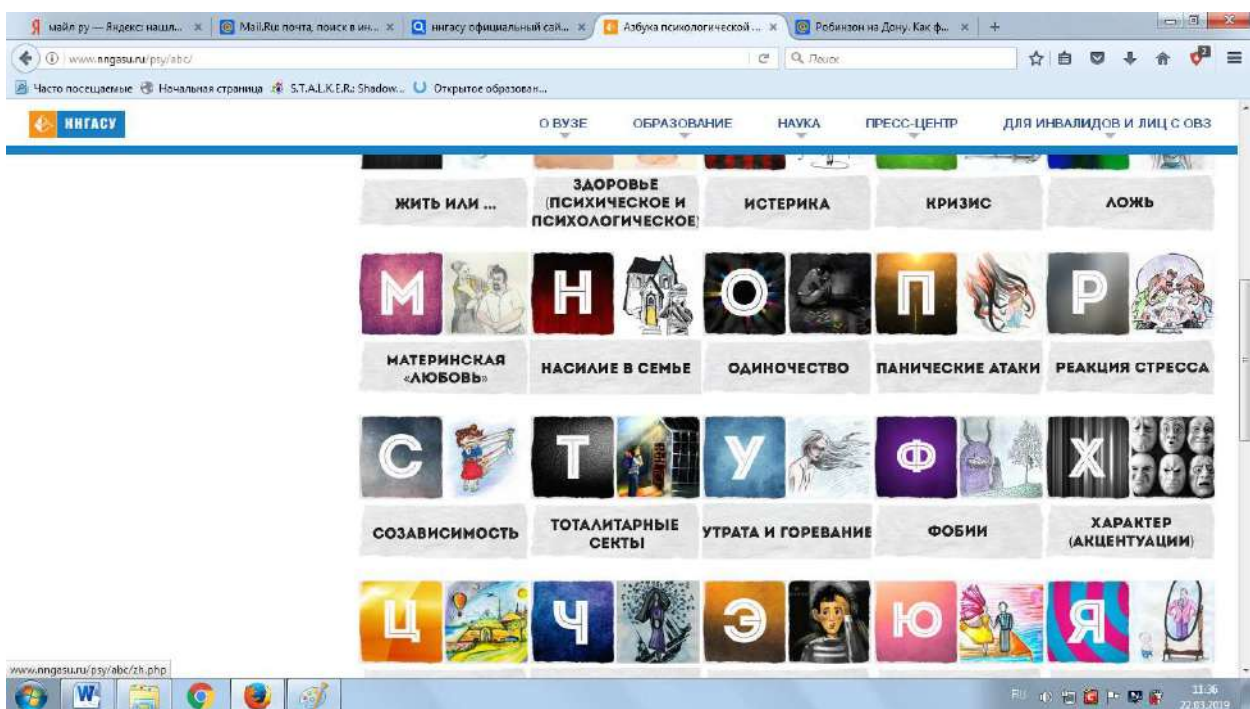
Я майл ру — Яндекс: нашл... × Mail.Ru почта, поиск в ин... × нгасу официальный сай... × Азбука психологической ... × Робинзон на Дону. Как ф... × +

www.nngasu.ru/psy/abc/

Поиск

Часто посещаемые Начальная страница S.T.A.L.K.E.R.: Shadow... Открытое образован...

ННГАСУ

О ВУЗЕ ОБРАЗОВАНИЕ НАУКА ПРЕСС-ЦЕНТР ДЛЯ ИНВАЛИДОВ И ЛИЦ С ОВЗ

ЖИТЬ ИЛИ ...

ЗДОРОВЬЕ (ПСИХИЧЕСКОЕ И ПСИХОЛОГИЧЕСКОЕ)

ИСТЕРИКА

КРИЗИС

ЛОЖЬ

М

Н

О

П

Р

МАТЕРИНСКАЯ «ЛЮБОВЬ»

НАСИЛИЕ В СЕМЬЕ

ОДИНОЧЕСТВО

ПАНИЧЕСКИЕ АТАКИ

РЕАКЦИЯ СТРЕССА

С

Т

У

Ф

Х

СОЗАВИСИМОСТЬ

ТОТАЛИТАРНЫЕ СЕКТЫ

УТРАТА И ГОРЕВАНИЕ

ФОБИИ

ХАРАКТЕР (АКЦЕНТУАЦИИ)

Ц

Ч

Э

Ю

Я

www.nngasu.ru/psy/abc/zh.php

RU 11:36 22.03.2019